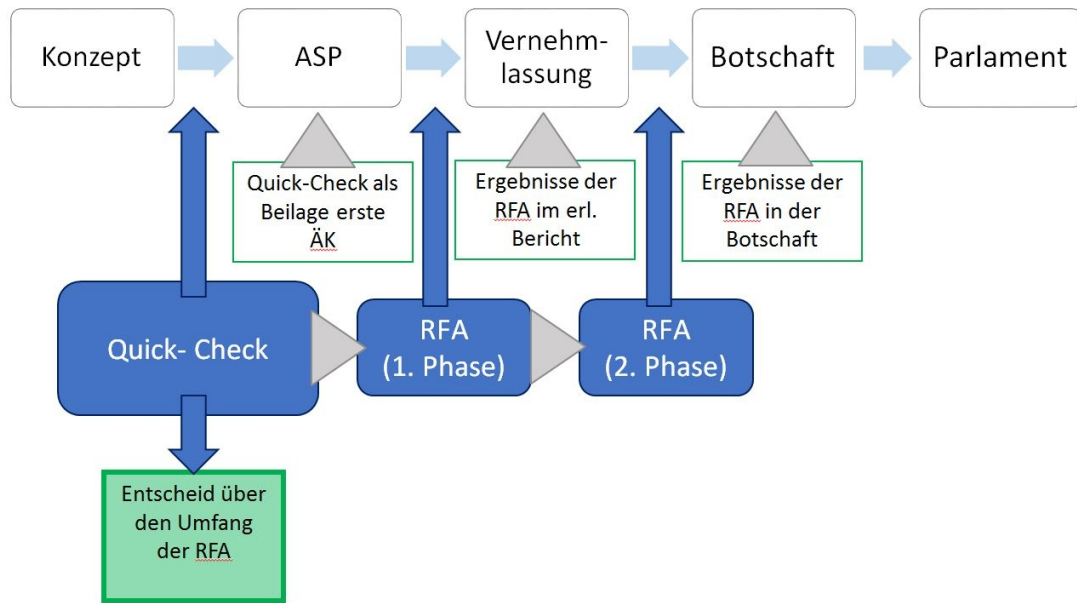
Konzept

ASP

Vernehmlassung

Botschaft

Parlament

Quick-Check als Beilage erste ÄK

Ergebnisse der RFA im erl. Bericht

Ergebnisse der RFA in der Botschaft

Quick- Check

RFA
(1. Phase)

RFA
(2. Phase)

Entscheid über den Umfang der RFA